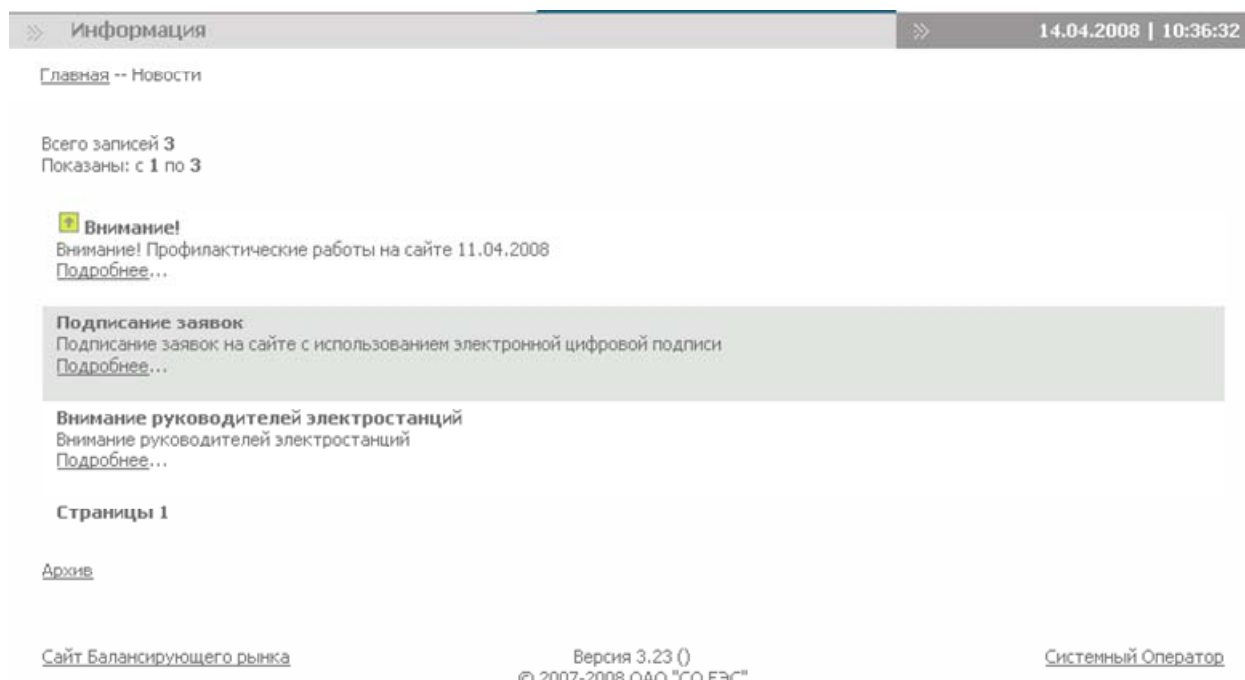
» Информация

» 14.04.2008 | 10:36:32

Главная -- Новости

Всего записей 3
Показаны: с 1 по 3

Внимание!
Внимание! Профилактические работы на сайте 11.04.2008
Подробнее...

Подписание заявок
Подписание заявок на сайте с использованием электронной цифровой подписи
Подробнее...

Внимание руководителей электростанций
Внимание руководителей электростанций
Подробнее...

Страницы 1

Архив

Сайт Балансирующего рынка

Версия 3.23 ()
© 2007-2008 ОАО "СО ЕЭС"

Системный Оператор